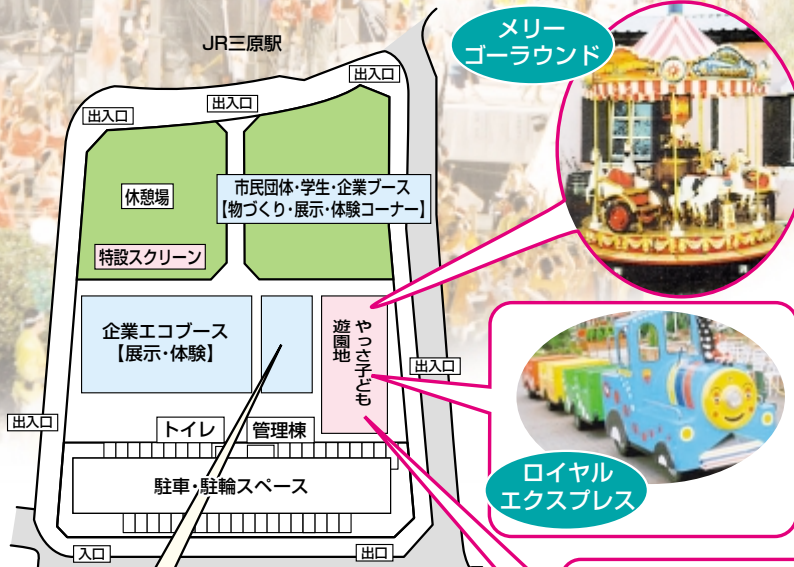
JR三原駅

出入口

出入口

出入口

休憩場

特設スクリーン

市民団体・学生・企業ブース
【物づくり・展示・体験コーナー】

企業エコブース
【展示・体験】

やっさ子ども遊園地

出入口

出入口

トイレ

管理棟

駐車・駐輪スペース

入口

出口

メリーゴーラウンド

ロイヤルエクスプレス